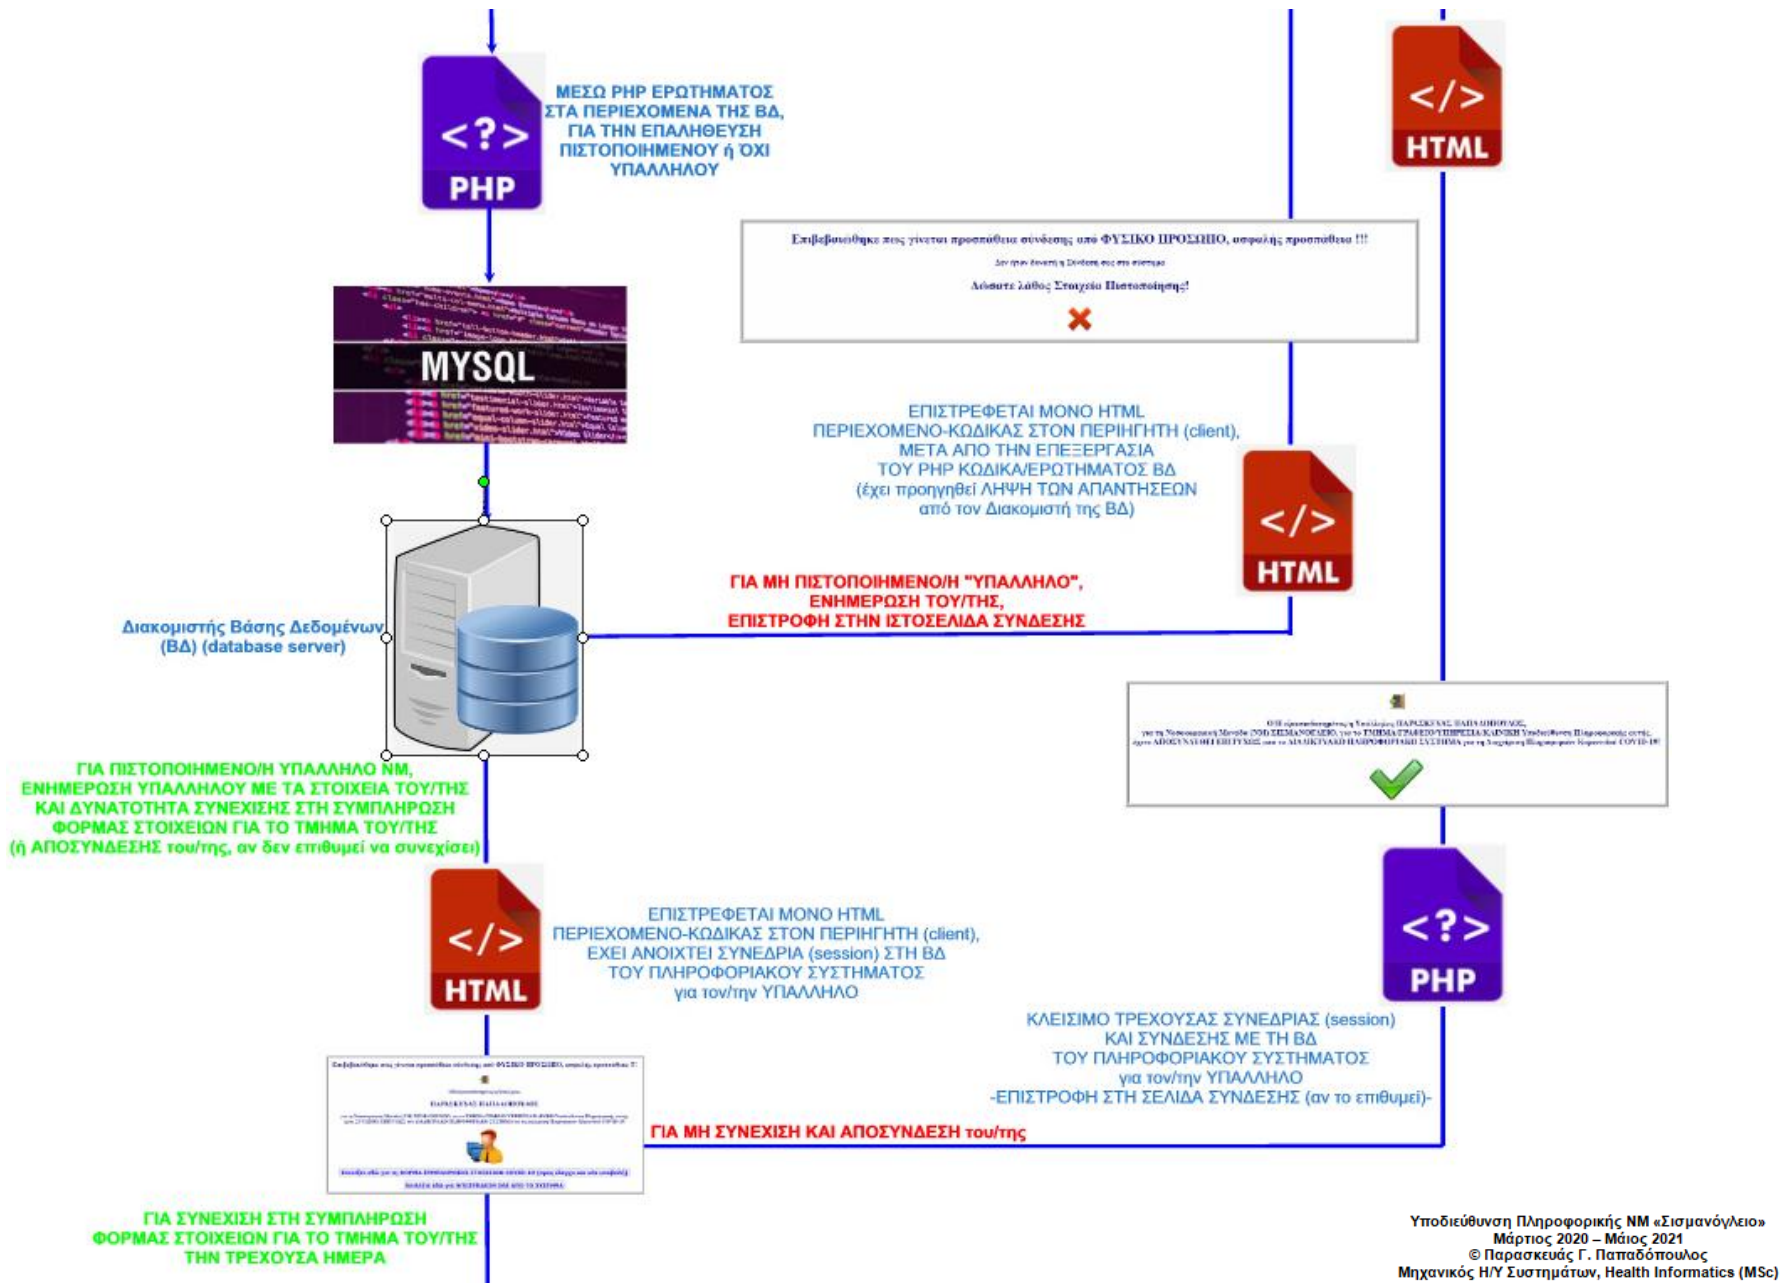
<?>
PHP

ΜΕΣΩ PHP ΕΡΩΤΗΜΑΤΟΣ ΣΤΑ ΠΕΡΙΕΧΟΜΕΝΑ ΤΗΣ ΒΔ, ΓΙΑ ΤΗΝ ΕΠΑΛΗΘΕΥΣΗ ΠΙΣΤΟΠΟΙΗΜΕΝΟΥ ή ΟΧΙ ΥΠΑΛΛΗΛΟΥ

</>
HTML

Επιβεβαιώθηκε πως γίνεται προσπάθεια σύνδεσης από ΦΥΣΙΚΟ ΠΡΟΣΩΠΟ, ασφαλής προσπάθεια !!!

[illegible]

Δώσατε λάθος Στοιχεία Πιστοποίησης!

MYSQL

ΕΠΙΣΤΡΕΦΕΤΑΙ ΜΟΝΟ HTML ΠΕΡΙΕΧΟΜΕΝΟ-ΚΩΔΙΚΑΣ ΣΤΟΝ ΠΕΡΙΗΓΗΤΗ (client), ΜΕΤΑ ΑΠΟ ΤΗΝ ΕΠΕΞΕΡΓΑΣΙΑ ΤΟΥ PHP ΚΩΔΙΚΑ/ΕΡΩΤΗΜΑΤΟΣ ΒΔ (έχει προηγηθεί ΛΗΨΗ ΤΩΝ ΑΠΑΝΤΗΣΕΩΝ από τον Διακομιστή της ΒΔ)

</>
HTML

ΓΙΑ ΜΗ ΠΙΣΤΟΠΟΙΗΜΕΝΟ/Η "ΥΠΑΛΛΗΛΟ", ΕΝΗΜΕΡΩΣΗ ΤΟΥ/ΤΗΣ, ΕΠΙΣΤΡΟΦΗ ΣΤΗΝ ΙΣΤΟΣΕΛΙΔΑ ΣΥΝΔΕΣΗΣ

Διακομιστής Βάσης Δεδομένων (ΒΔ) (database server)

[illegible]

ΓΙΑ ΠΙΣΤΟΠΟΙΗΜΕΝΟ/Η ΥΠΑΛΛΗΛΟ ΝΜ, ΕΝΗΜΕΡΩΣΗ ΥΠΑΛΛΗΛΟΥ ΜΕ ΤΑ ΣΤΟΙΧΕΙΑ ΤΟΥ/ΤΗΣ ΚΑΙ ΔΥΝΑΤΟΤΗΤΑ ΣΥΝΕΧΙΣΗΣ ΣΤΗ ΣΥΜΠΛΗΡΩΣΗ ΦΟΡΜΑΣ ΣΤΟΙΧΕΙΩΝ ΓΙΑ ΤΟ ΤΜΗΜΑ ΤΟΥ/ΤΗΣ (ή ΑΠΟΣΥΝΔΕΣΗΣ του/της, αν δεν επιθυμεί να συνεχίσει)

</>
HTML

ΕΠΙΣΤΡΕΦΕΤΑΙ ΜΟΝΟ HTML ΠΕΡΙΕΧΟΜΕΝΟ-ΚΩΔΙΚΑΣ ΣΤΟΝ ΠΕΡΙΗΓΗΤΗ (client), ΕΧΕΙ ΑΝΟΙΧΤΕΙ ΣΥΝΕΔΡΙΑ (session) ΣΤΗ ΒΔ ΤΟΥ ΠΛΗΡΟΦΟΡΙΑΚΟΥ ΣΥΣΤΗΜΑΤΟΣ για τον/την ΥΠΑΛΛΗΛΟ

<?>
PHP

ΚΛΕΙΣΙΜΟ ΤΡΕΧΟΥΣΑΣ ΣΥΝΕΔΡΙΑΣ (session) ΚΑΙ ΣΥΝΔΕΣΗΣ ΜΕ ΤΗ ΒΔ ΤΟΥ ΠΛΗΡΟΦΟΡΙΑΚΟΥ ΣΥΣΤΗΜΑΤΟΣ για τον/την ΥΠΑΛΛΗΛΟ -ΕΠΙΣΤΡΟΦΗ ΣΤΗ ΣΕΛΙΔΑ ΣΥΝΔΕΣΗΣ (αν το επιθυμεί)-

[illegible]

ΓΙΑ ΜΗ ΣΥΝΕΧΙΣΗ ΚΑΙ ΑΠΟΣΥΝΔΕΣΗ του/της

ΓΙΑ ΣΥΝΕΧΙΣΗ ΣΤΗ ΣΥΜΠΛΗΡΩΣΗ ΦΟΡΜΑΣ ΣΤΟΙΧΕΙΩΝ ΓΙΑ ΤΟ ΤΜΗΜΑ ΤΟΥ/ΤΗΣ ΤΗΝ ΤΡΕΧΟΥΣΑ ΗΜΕΡΑ

Υποδιεύθυνση Πληροφορικής ΝΜ «Σισμανόγλειο»
Μάρτιος 2020 – Μάιος 2021
© Παρασκευάς Γ. Παπαδόπουλος
Μηχανικός Η/Υ Συστημάτων, Health Informatics (MSc)